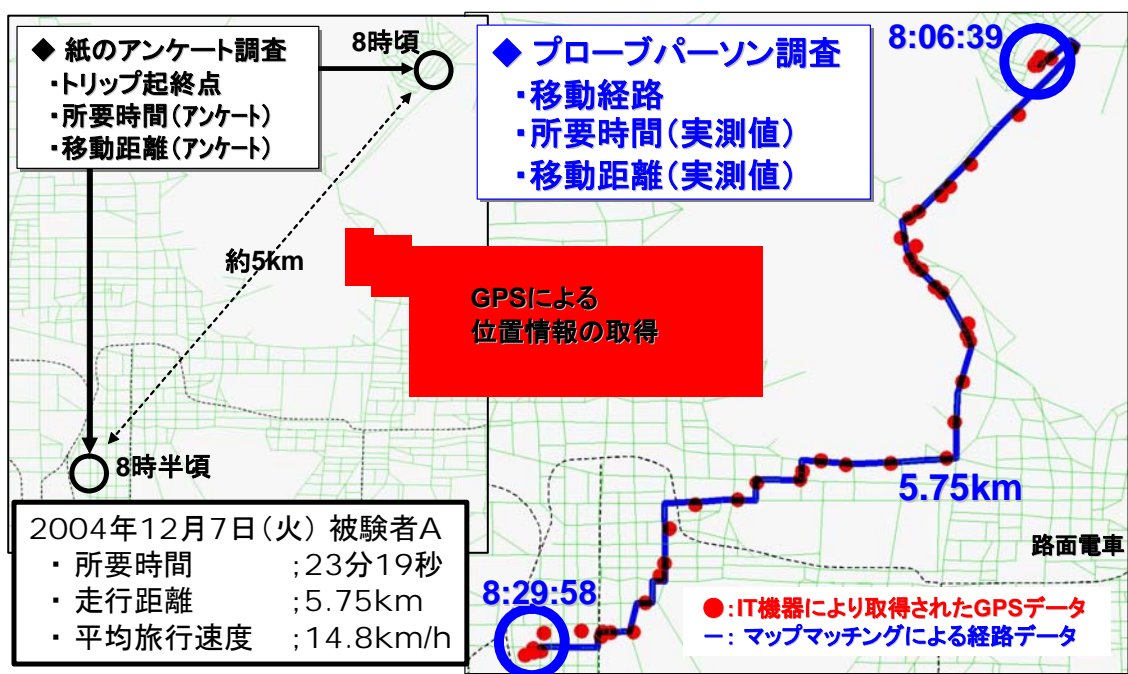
◆ 紙のアンケート調査
・トリップ起終点
・所要時間（アンケート）
・移動距離（アンケート）

8時頃

約5km

8時半頃

2004年12月7日（火）被験者A
・ 所要時間 ;23分19秒
・ 走行距離 ;5.75km
・ 平均旅行速度 ;14.8km/h

◆ プローブパーソン調査
・移動経路
・所要時間（実測値）
・移動距離（実測値）

8:06:39

GPSによる
位置情報の取得

5.75km

路面電車

8:29:58

●:IT機器により取得されたGPSデータ
ー: マップマッチングによる経路データ